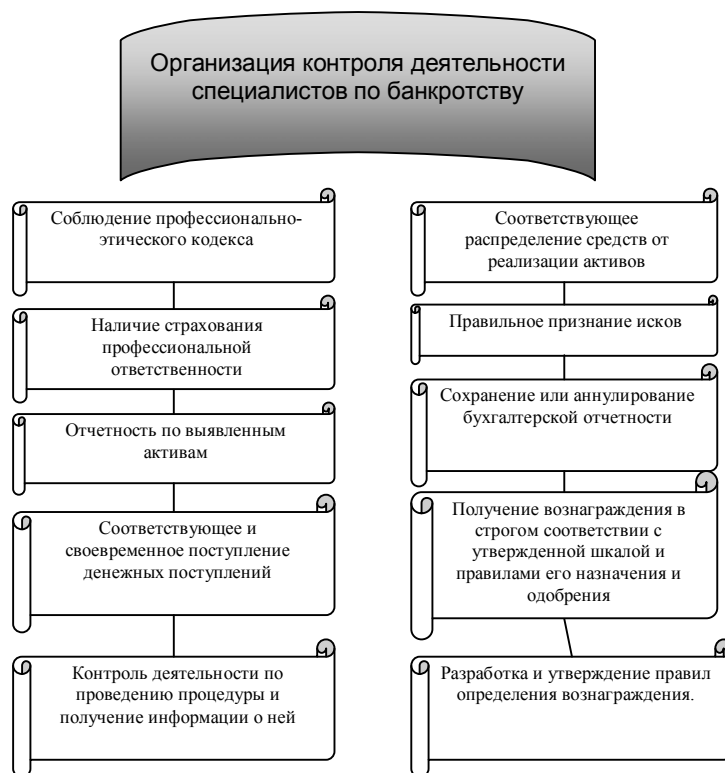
Организация контроля деятельности специалистов по банкротству

Соблюдение профессионально-этического кодекса

Наличие страхования профессиональной ответственности

Отчетность по выявленным активам

Соответствующее и своевременное поступление денежных поступлений

Контроль деятельности по проведению процедуры и получение информации о ней

Соответствующее распределение средств от реализации активов

Правильное признание исков

Сохранение или аннулирование бухгалтерской отчетности

Получение вознаграждения в строгом соответствии с утвержденной шкалой и правилами его назначения и одобрения

Разработка и утверждение правил определения вознаграждения.